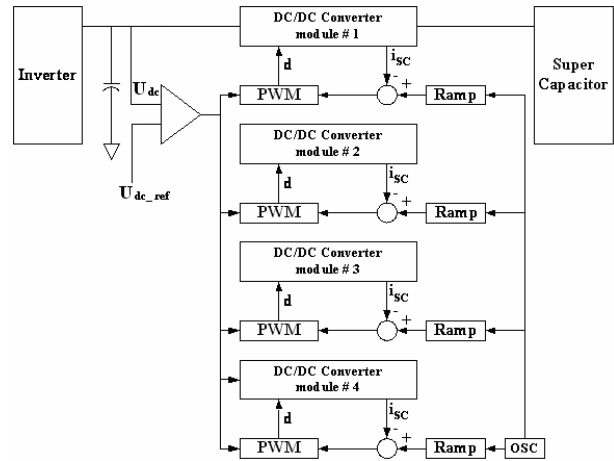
DC/DC Converter
module # 1

Inverter

$U_{dc}$

$U_{dc\_ref}$

d

$i_{SC}$

PWM

-

+

Ramp

Super Capacitor

DC/DC Converter
module # 2

d

$i_{SC}$

PWM

-

+

Ramp

DC/DC Converter
module # 3

d

$i_{SC}$

PWM

-

+

Ramp

DC/DC Converter
module # 4

d

$i_{SC}$

PWM

-

+

Ramp

OSC